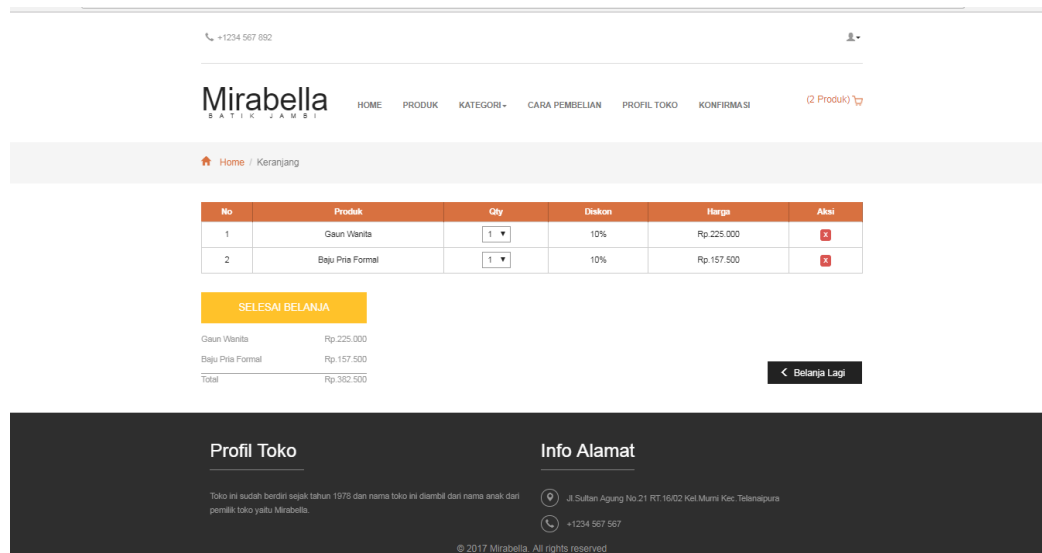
+1234 567 892

Mirabella
BATIK JAMBI

HOME PRODUK KATEGORI CARA PEMBELIAN PROFIL TOKO KONFIRMASI (2 Produk)

Home / Keranjang

| No | Produk | Qty | Diskon | Harga | Aksi |
|---|---|---|---|---|---|
| 1 | Gaun Wanita | 1 | 10% | Rp.225.000 | x |
| 2 | Baju Pria Formal | 1 | 10% | Rp.157.500 | x |

SELESAI BELANJA

Gaun Wanita Rp.225.000
Baju Pria Formal Rp.157.500
Total Rp.382.500

Belanja Lagi

Profil Toko

Toko ini sudah berdiri sejak tahun 1978 dan nama toko ini diambil dari nama anak dari pemilik toko yaitu Mirabella.

Info Alamat

Jl.Sultan Agung No.21 RT.16/02 Kel.Murni Kec.Telanaipura

+1234 567 567

© 2017 Mirabella. All rights reserved